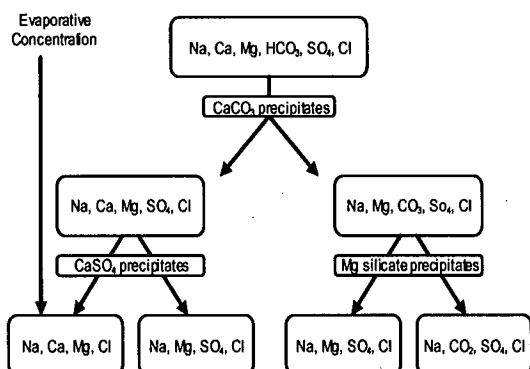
Evaporative Concentration

Na, Ca, Mg, $HCO_3$, $SO_4$, Cl

$CaCO_3$ precipitates

Na, Ca, Mg, $SO_4$, Cl

$CaSO_4$ precipitates

Na, Mg, $CO_3$, $So_4$, Cl

Mg silicate precipitates

Na, Ca, Mg, Cl

Na, Mg, $SO_4$, Cl

Na, Mg, $SO_4$, Cl

Na, $CO_2$, $SO_4$, Cl